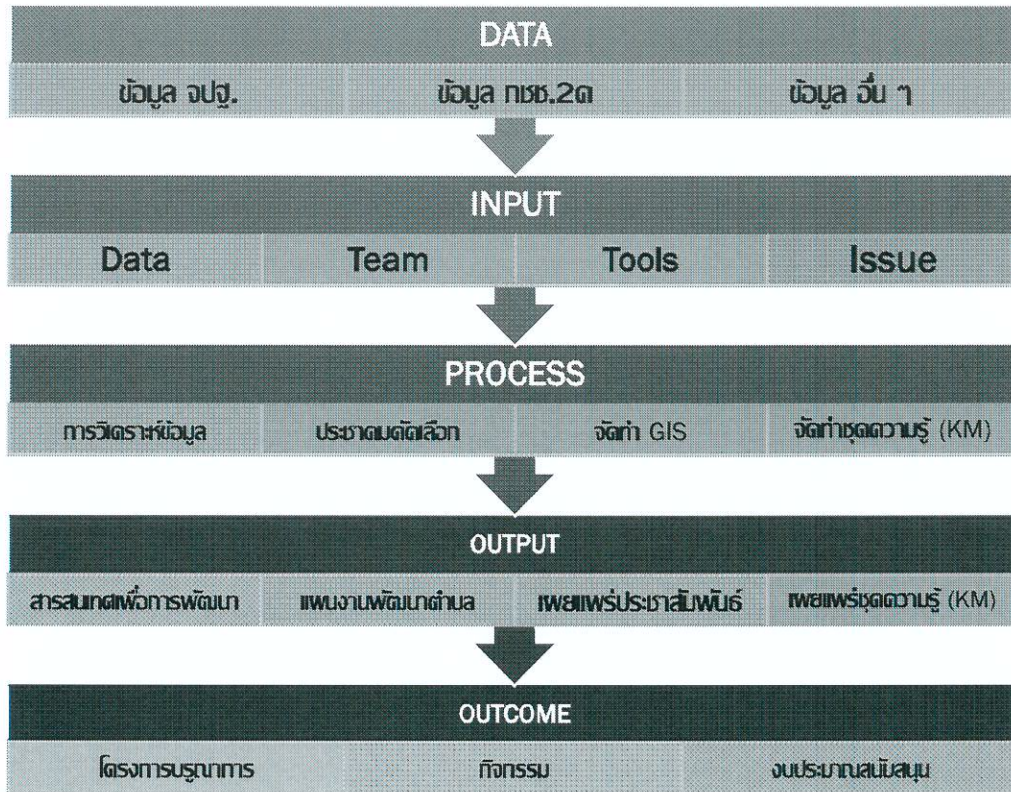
DATA

ข้อมูล จปฐ. | ข้อมูล กชช.2ค | ข้อมูล อื่น ๆ

INPUT

Data | Team | Tools | Issue

PROCESS

การวิเคราะห์ข้อมูล | ประชาคมคัดเลือก | จัดทำ GIS | จัดทำชุดความรู้ (KM)

OUTPUT

สารสนเทศเพื่อการพัฒนา | แผนงานพัฒนาตำบล | เผยแพร่ประชาสัมพันธ์ | เผยแพร่ชุดความรู้ (KM)

OUTCOME

โครงการบูรณาการ | กิจกรรม | งบประมาณสนับสนุน